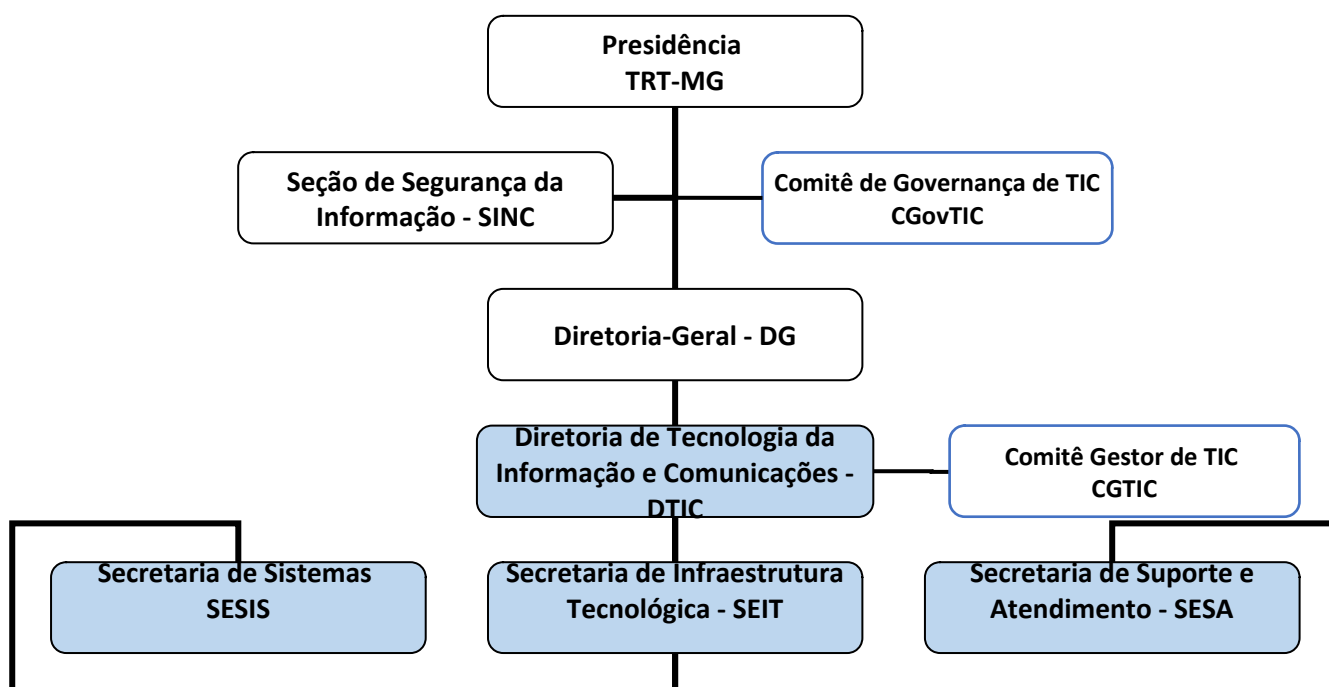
Presidência
TRT-MG

Seção de Segurança da Informação - SINC

Comitê de Governança de TIC
CGovTIC

Diretoria-Geral - DG

Diretoria de Tecnologia da Informação e Comunicações - DTIC

Comitê Gestor de TIC
CGTIC

Secretaria de Sistemas
SESIS

Secretaria de Infraestrutura Tecnológica - SEIT

Secretaria de Suporte e Atendimento - SESA